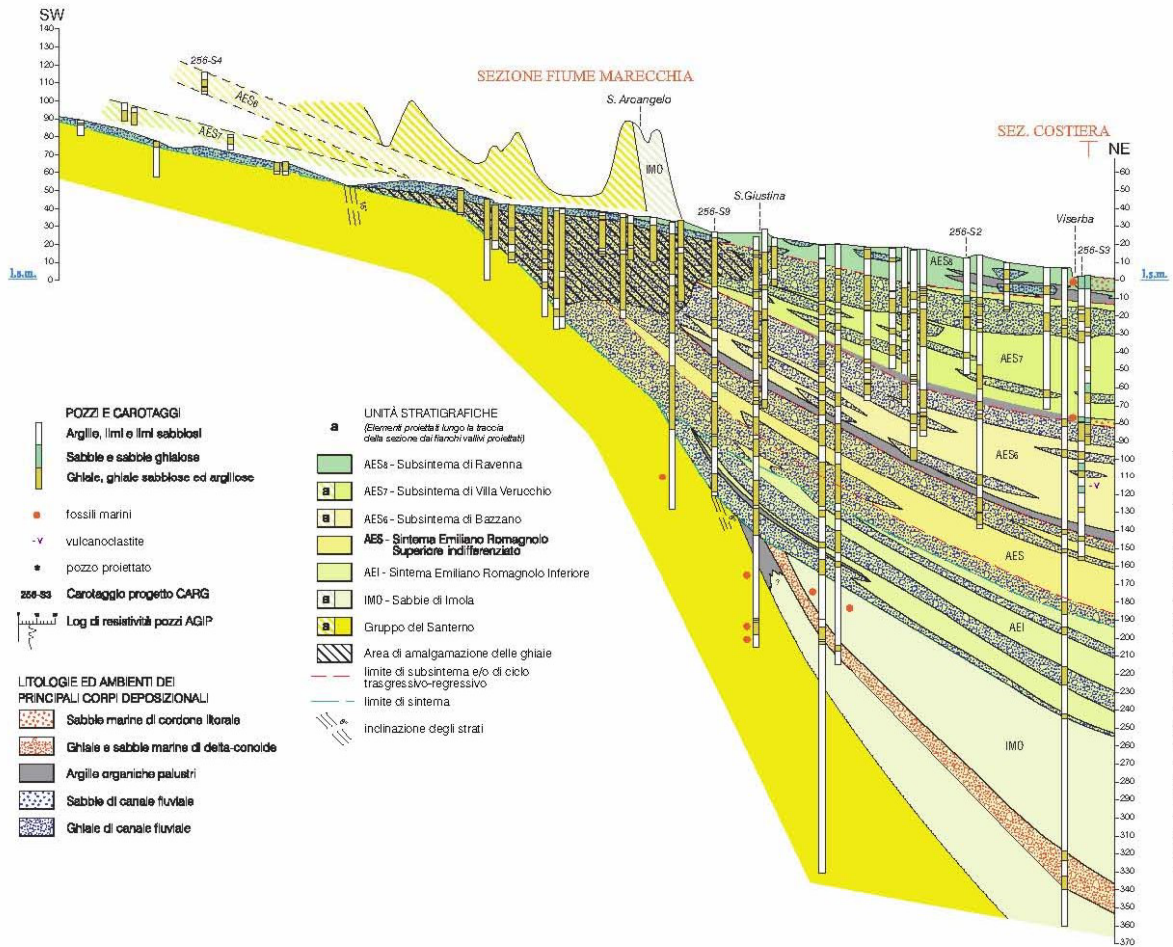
SW
140
130
120
110
100
90
80
70
60
50
40
30
20
10
0
l.s.m.

256-S4
AES6
AES7

SEZIONE FIUME MARECCHIA

S. Arcangelo

IMO

256-S9
S.Giustina

SEZ. COSTIERA
NE

256-S2
Viserba
256-S3

AES8
AES7
AES6
AES
AEI
IMO

l.s.m.

60
50
40
30
20
10
0
-10
-20
-30
-40
-50
-60
-70
-80
-90
-100
-110
-120
-130
-140
-150
-160
-170
-180
-190
-200
-210
-220
-230
-240
-250
-260
-270
-280
-290
-300
-310
-320
-330
-340
-350
-360
-370

POZZI E CAROTAGGI
Argille, limi e limi sabbiosi
Sabbie e sabbie ghiaiose
Ghiaie, ghiaie sabbiose ed argillose

fossili marini
-v vulcanoclastite
pozzo proiettato
256-S3 Carotaggio progetto CARG
Log di resistività pozzi AGIP

LITOLOGIE ED AMBIENTI DEI PRINCIPALI CORPI DEPOSIZIONALI
Sabbie marine di cordone litorale
Ghiaie e sabbie marine di delta-conoide
Argille organiche palustri
Sabbie di canale fluviale
Ghiaie di canale fluviale

a UNITÀ STRATIGRAFICHE
(Elementi proiettati lungo la traccia della sezione dai fianchi vallivi proiettati)
AES8 - Subsintema di Ravenna
a AES7 - Subsintema di Villa Verucchio
a AES6 - Subsintema di Bazzano
AES - Sintema Emiliano Romagnolo Superiore indifferenziato
AEI - Sintema Emiliano Romagnolo Inferiore
a IMO - Sabbie di Imola
a Gruppo del Santerno
Area di amalgamazione delle ghiaie
limite di subsintema e/o di ciclo trasgressivo-regressivo
limite di sintema
inclinazione degli strati